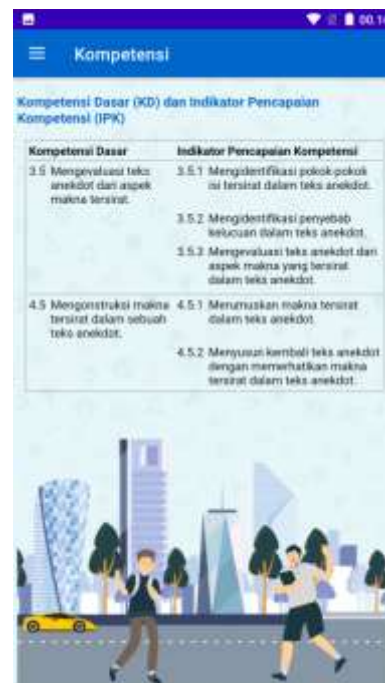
00.1

Kompetensi

Kompetensi Dasar (KD) dan Indikator Pencapaian Kompetensi (IPK)

| Kompetensi Dasar | Indikator Pencapaian Kompetensi |
|---|---|
| 3.5 Mengevaluasi teks anekdot dari aspek makna tersirat. | 3.5.1 Mengidentifikasi pokok-pokok isi tersirat dalam teks anekdot. |
| | 3.5.2 Mengidentifikasi penyebab kelucuan dalam teks anekdot. |
| | 3.5.3 Mengevaluasi teks anekdot dari aspek makna yang tersirat dalam teks anekdot. |
| 4.5 Mengonstruksi makna tersirat dalam sebuah teks anekdot. | 4.5.1 Merumuskan makna tersirat dalam teks anekdot. |
| | 4.5.2 Menyusun kembali teks anekdot dengan memerhatikan makna tersirat dalam teks anekdot. |